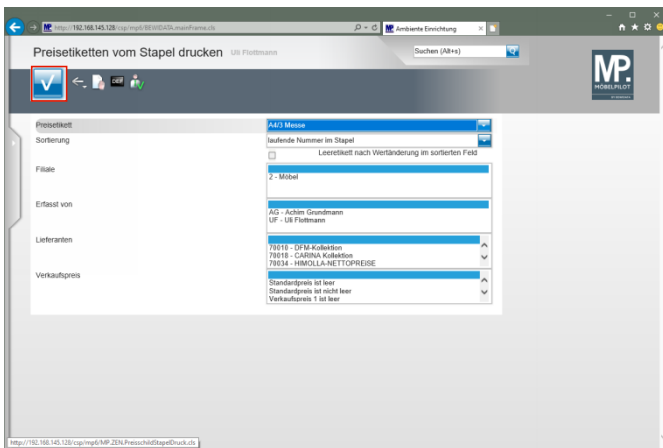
http://192.168.145.128/csp/mp6/BEWIDATA.mainFrame.cls
Ambiente Einrichtung

Preisetiketten vom Stapel drucken Uli Flottmann

Suchen (Alt+s)

MP. MÖBELPILOT

Preisetikett | A4/3 Messe
Sortierung | laufende Nummer im Stapel
Leeretikett nach Wertänderung im sortierten Feld
Filiale | 2 - Möbel
Erfasst von | AG - Achim Grundmann
UF - Uli Flottmann
Lieferanten | 70010 - DFM-Kollektion
70018 - CARINA Kollektion
70034 - HIMOLLA-NETTOPREISE
Verkaufspreis | Standardpreis ist leer
Standardpreis ist nicht leer
Verkaufspreis 1 ist leer

http://192.168.145.128/csp/mp6/MP.ZEN.PreisschildStapelDruck.cls